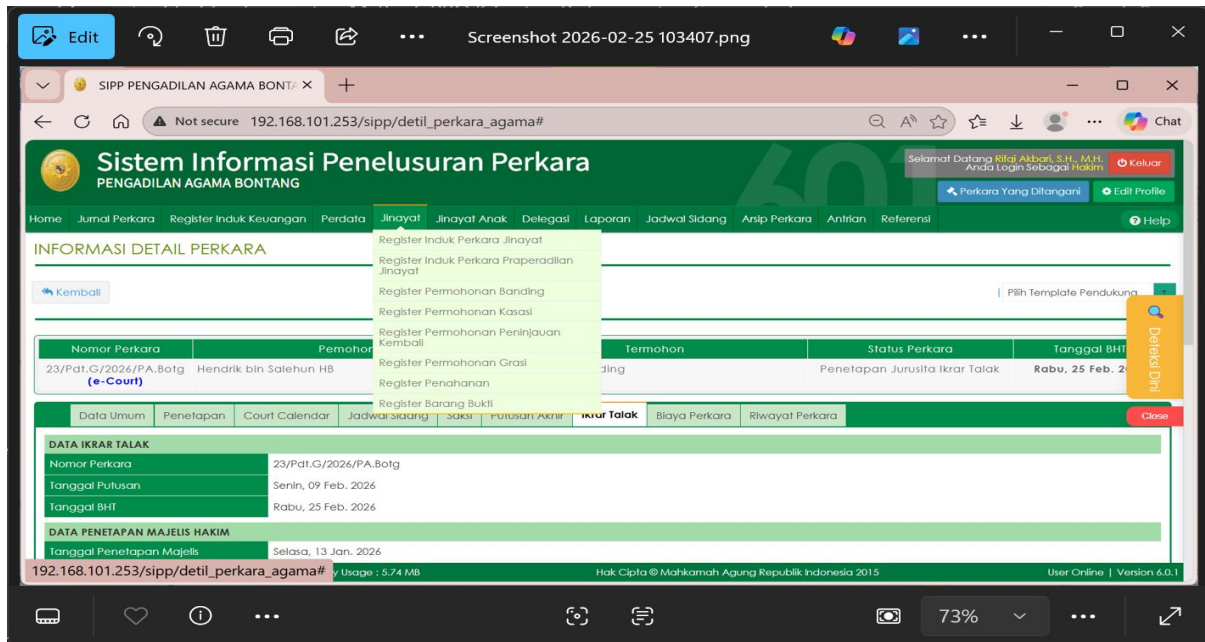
Edit ... Screenshot 2026-02-25 103407.png ...

SIPP PENGADILAN AGAMA BONTA ×

Not secure 192.168.101.253/sipp/detil_perkara_agama#

Chat

Sistem Informasi Penelusuran Perkara
PENGADILAN AGAMA BONTANG

Selamat Datang Rifai Akbari, S.H., M.H. Anda Login Sebagai Hakim
Keluar
Perkara Yang Ditangani
Edit Profile

Home Jurnal Perkara Register Induk Keuangan Perdata Jinayat Jinayat Anak Delegasi Laporan Jadwal Sidang Arsip Perkara Antrian Referensi
Help

INFORMASI DETAIL PERKARA

Register Induk Perkara Jinayat
Register Induk Perkara Praperadilan Jinayat
Register Permohonan Banding
Register Permohonan Kasasi
Register Permohonan Peninjauan Kembali
Register Permohonan Grasi
Register Penahanan
Register Barang Bukti

Kembali

Pilih Template Pendukung

Deteksi Dini

| Nomor Perkara | Pemohon | Termohon | Status Perkara | Tanggal BHT |
|---|---|---|---|---|
| 23/Pdt.G/2026/PA.Botg (e-Court) | Hendrik bin Salehun HB | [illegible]ding | Penetapan Jurusita Ikrar Talak | Rabu, 25 Feb. 2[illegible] |

Data Umum Penetapan Court Calendar Jadwal Sidang Saksi Putusan Akhir Ikrar Talak Biaya Perkara Riwayat Perkara
Close

DATA IKRAR TALAK

| Nomor Perkara | 23/Pdt.G/2026/PA.Botg |
|---|---|
| Tanggal Putusan | Senin, 09 Feb. 2026 |
| Tanggal BHT | Rabu, 25 Feb. 2026 |

DATA PENETAPAN MAJELIS HAKIM

| Tanggal Penetapan Majelis | Selasa, 13 Jan. 2026 |
|---|---|

192.168.101.253/sipp/detil_perkara_agama# y Usage : 5.74 MB
Hak Cipta © Mahkamah Agung Republik Indonesia 2015
User Online | Version 6.0.1

73%